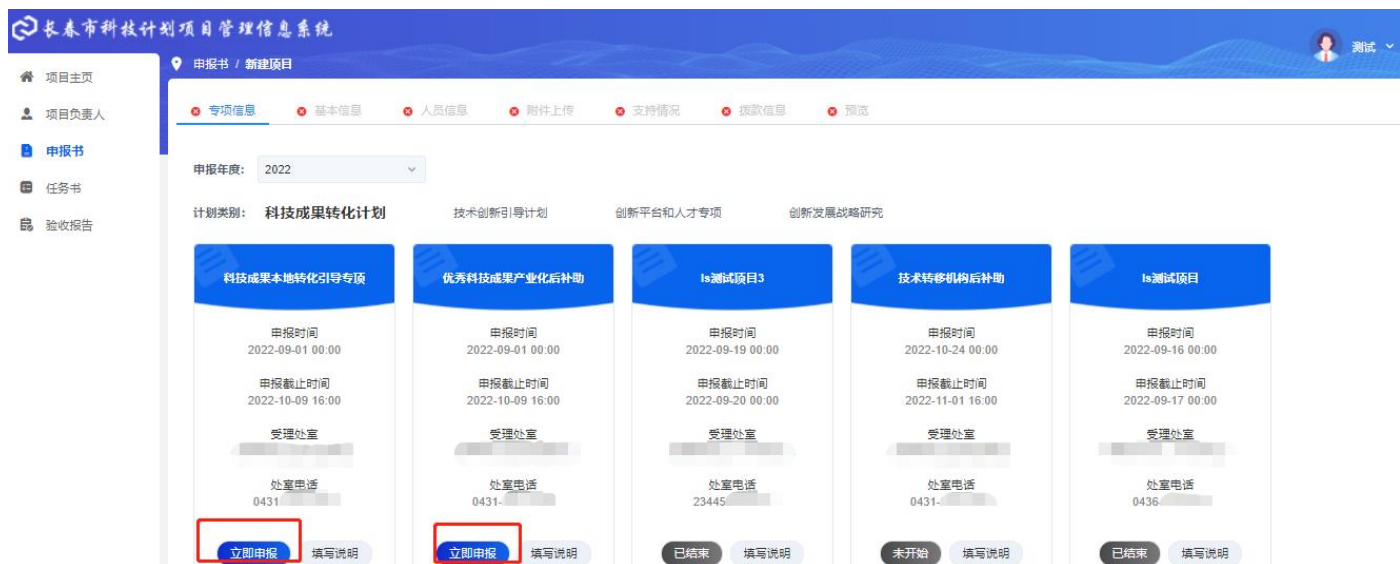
长春市科技计划项目管理信息系统

测试

项目主页
项目负责人
申报书
任务书
验收报告

申报书 / 新建项目

专项信息 基本信息 人员信息 附件上传 支持情况 拨款信息 预览

申报年度: 2022

计划类别: 科技成果转化计划 技术创新引导计划 创新平台和人才专项 创新发展战略研究

科技成果本地转化引导专项
申报时间
2022-09-01 00:00
申报截止时间
2022-10-09 16:00
受理处室
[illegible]
处室电话
0431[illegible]
立即申报 填写说明

优秀科技成果产业化后补助
申报时间
2022-09-01 00:00
申报截止时间
2022-10-09 16:00
受理处室
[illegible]
处室电话
0431-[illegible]
立即申报 填写说明

ls测试项目3
申报时间
2022-09-19 00:00
申报截止时间
2022-09-20 00:00
受理处室
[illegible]
处室电话
23445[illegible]
已结束 填写说明

技术转移机构后补助
申报时间
2022-10-24 00:00
申报截止时间
2022-11-01 16:00
受理处室
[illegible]
处室电话
0431-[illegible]
未开始 填写说明

ls测试项目
申报时间
2022-09-16 00:00
申报截止时间
2022-09-17 00:00
受理处室
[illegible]
处室电话
0436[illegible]
已结束 填写说明